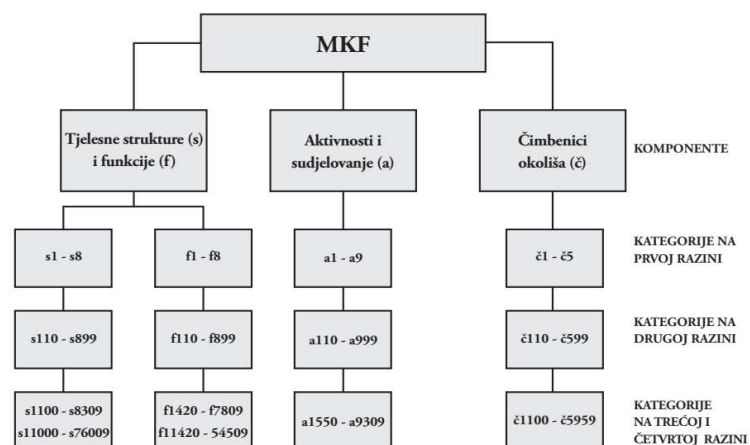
MKF

Tjelesne strukture (s) i funkcije (f)

Aktivnosti i sudjelovanje (a)

Čimbenici okoliša (č)

KOMPONENTE

s1 - s8

f1 - f8

a1 - a9

č1 - č5

KATEGORIJE NA PRVOJ RAZINI

s110 - s899

f110 - f899

a110 - a999

č110 - č599

KATEGORIJE NA DRUGOJ RAZINI

s1100 - s8309
s11000 - s76009

f1420 - f7809
f11420 - 54509

a1550 - a9309

č1100 - č5959

KATEGORIJE NA TREĆOJ I ČETVRTOJ RAZINI